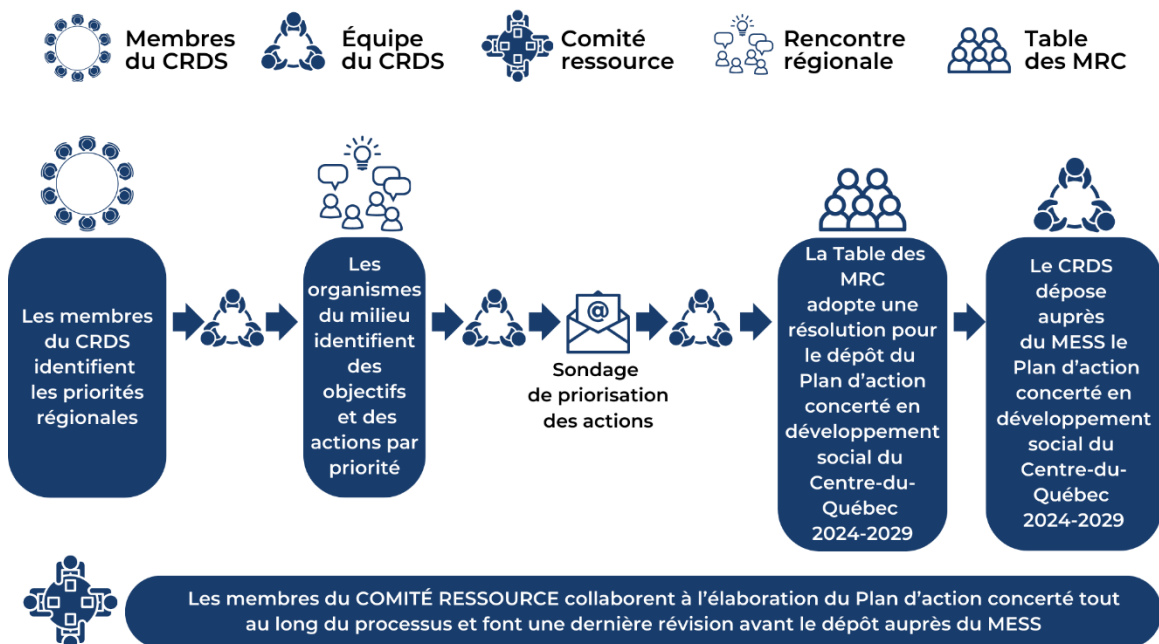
Membres du CRDS

Équipe du CRDS

Comité ressource

Rencontre régionale

Table des MRC

Les membres du CRDS identifient les priorités régionales

Les organismes du milieu identifient des objectifs et des actions par priorité

Sondage de priorisation des actions

La Table des MRC adopte une résolution pour le dépôt du Plan d'action concerté en développement social du Centre-du-Québec 2024-2029

Le CRDS dépose auprès du MESS le Plan d'action concerté en développement social du Centre-du-Québec 2024-2029

Les membres du COMITÉ RESSOURCE collaborent à l'élaboration du Plan d'action concerté tout au long du processus et font une dernière révision avant le dépôt auprès du MESS